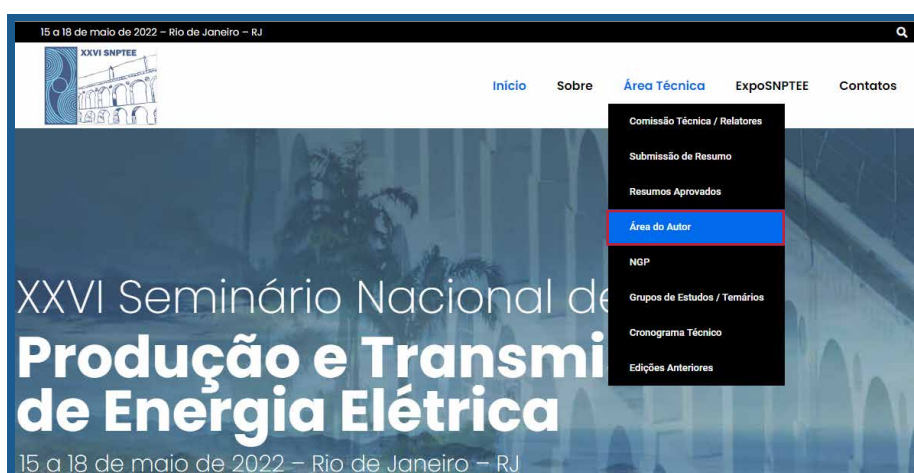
15 a 18 de maio de 2022 – Rio de Janeiro – RJ

XXVI SNPTEE

Início Sobre Área Técnica ExpoSNPTEE Contatos

Comissão Técnica / Relatores
Submissão de Resumo
Resumos Aprovados
Área do Autor
NGP
Grupos de Estudos / Temários
Cronograma Técnico
Edições Anteriores

XXVI Seminário Nacional de
Produção e Transmi
de Energia Elétrica
15 a 18 de maio de 2022 – Rio de Janeiro – RJ